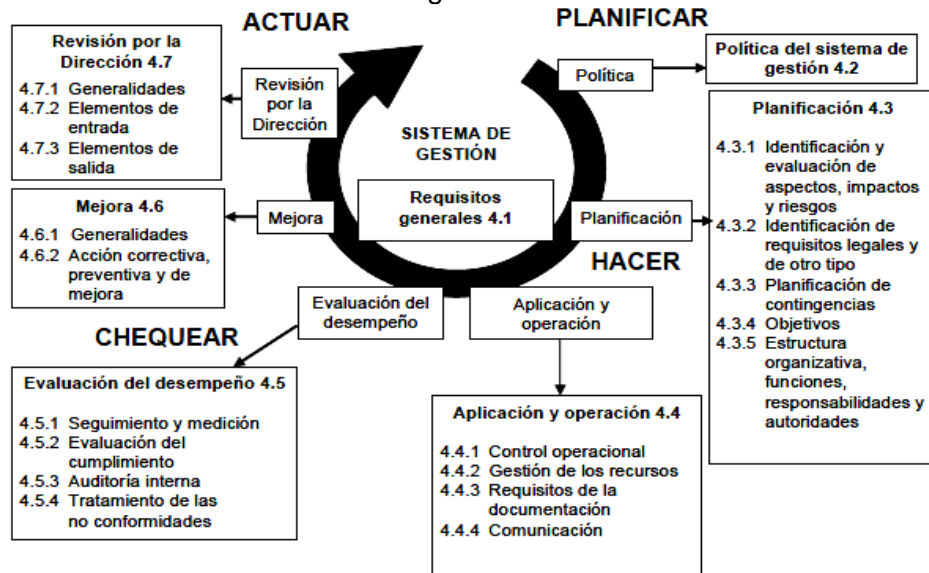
ACTUAR

PLANIFICAR

Revisión por la Dirección 4.7

4.7.1 Generalidades
4.7.2 Elementos de entrada
4.7.3 Elementos de salida

Revisión por la Dirección

Política

Política del sistema de gestión 4.2

Planificación 4.3

4.3.1 Identificación y evaluación de aspectos, impactos y riesgos
4.3.2 Identificación de requisitos legales y de otro tipo
4.3.3 Planificación de contingencias
4.3.4 Objetivos
4.3.5 Estructura organizativa, funciones, responsabilidades y autoridades

SISTEMA DE GESTIÓN

Mejora 4.6

4.6.1 Generalidades
4.6.2 Acción correctiva, preventiva y de mejora

Mejora

Requisitos generales 4.1

Planificación

HACER

Evaluación del desempeño

Aplicación y operación

CHEQUEAR

Evaluación del desempeño 4.5

4.5.1 Seguimiento y medición
4.5.2 Evaluación del cumplimiento
4.5.3 Auditoría interna
4.5.4 Tratamiento de las no conformidades

Aplicación y operación 4.4

4.4.1 Control operacional
4.4.2 Gestión de los recursos
4.4.3 Requisitos de la documentación
4.4.4 Comunicación